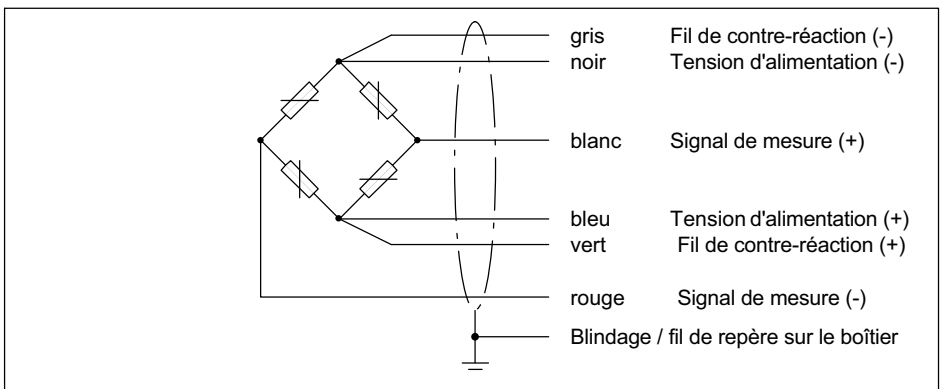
gris Fil de contre-réaction (-)
noir Tension d'alimentation (-)
blanc Signal de mesure (+)
bleu Tension d'alimentation (+)
vert Fil de contre-réaction (+)
rouge Signal de mesure (-)
Blindage / fil de repère sur le boîtier